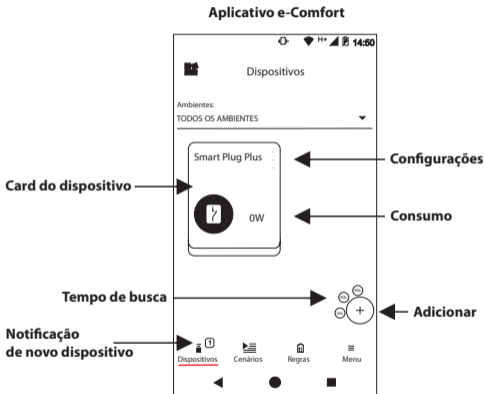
Aplicativo e-Comfort

H+ 14:50

Dispositivos

Ambientes:

TODOS OS AMBIENTES

Smart Plug Plus

0W

Configurações

Card do dispositivo

Consumo

Tempo de busca

Adicionar

Notificação de novo dispositivo

1

Dispositivos

Cenários

Regras

Menu